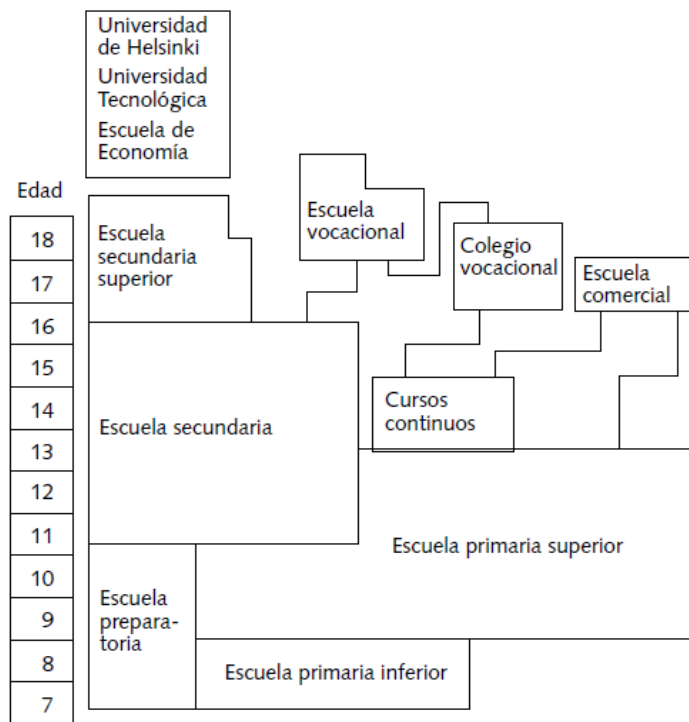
Universidad de Helsinki
Universidad Tecnológica
Escuela de Economía

Edad

18
17
16
15
14
13
12
11
10
9
8
7

Escuela secundaria superior

Escuela vocacional

Colegio vocacional

Escuela comercial

Escuela secundaria

Cursos continuos

Escuela primaria superior

Escuela preparatoria

Escuela primaria inferior